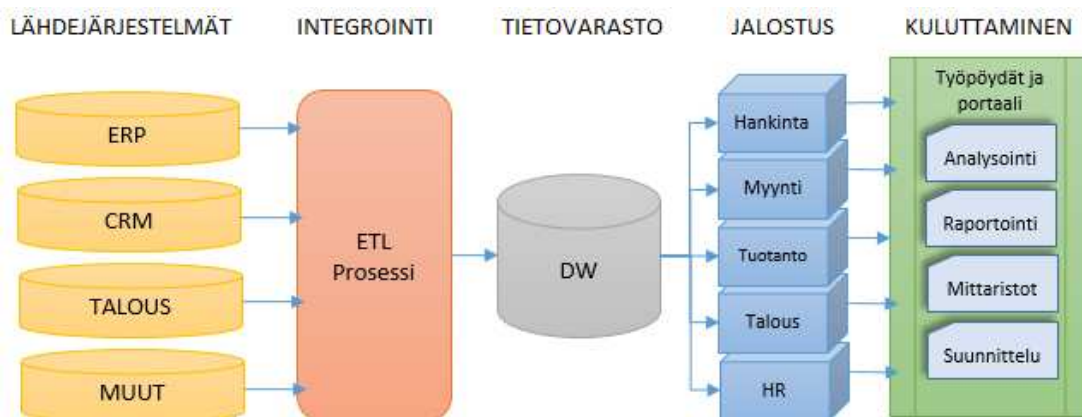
LÄHDEJÄRJESTELMÄT

INTEGROINTI

TIETOVARASTO

JALOSTUS

KULUTTAMINEN

ERP

CRM

TALOUS

MUUT

ETL Prosessi

DW

Hankinta

Myynti

Tuotanto

Talous

HR

Työpöydät ja portaali

Analysointi

Raportointi

Mittaristot

Suunnittelu